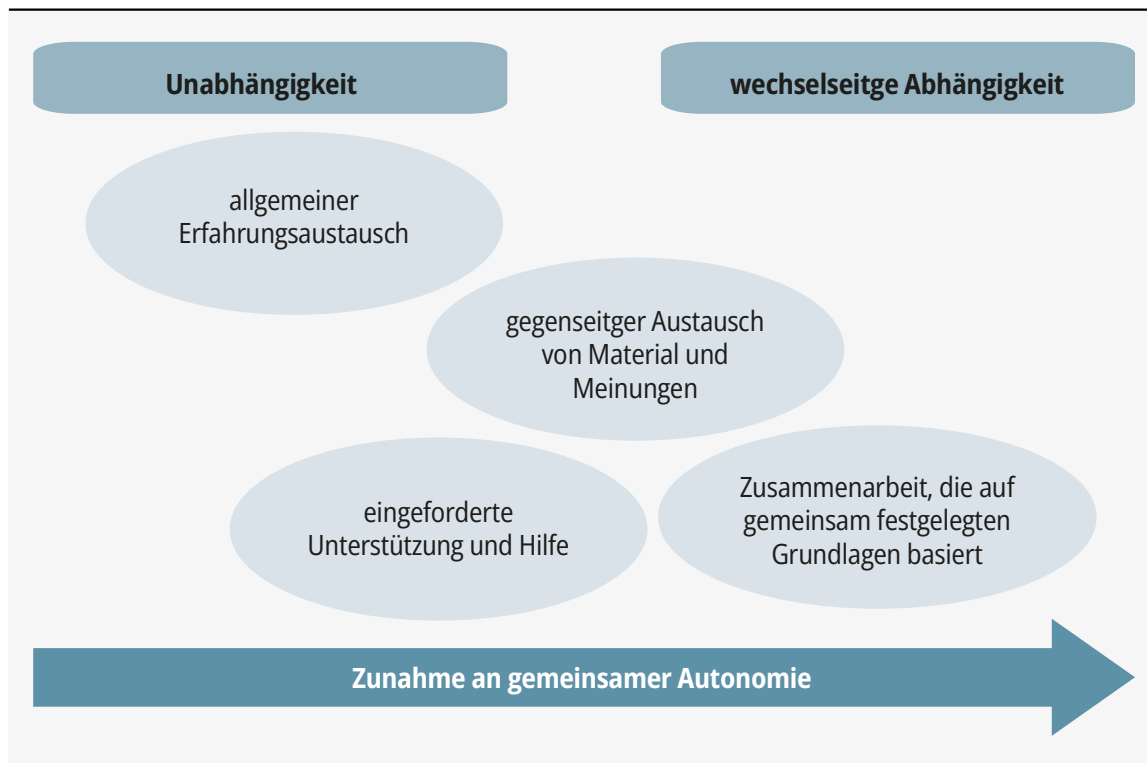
Unabhängigkeit

wechselseitge Abhängigkeit

allgemeiner Erfahrungsaustausch

gegenseitger Austausch von Material und Meinungen

eingeforderte Unterstützung und Hilfe

Zusammenarbeit, die auf gemeinsam festgelegten Grundlagen basiert

Zunahme an gemeinsamer Autonomie